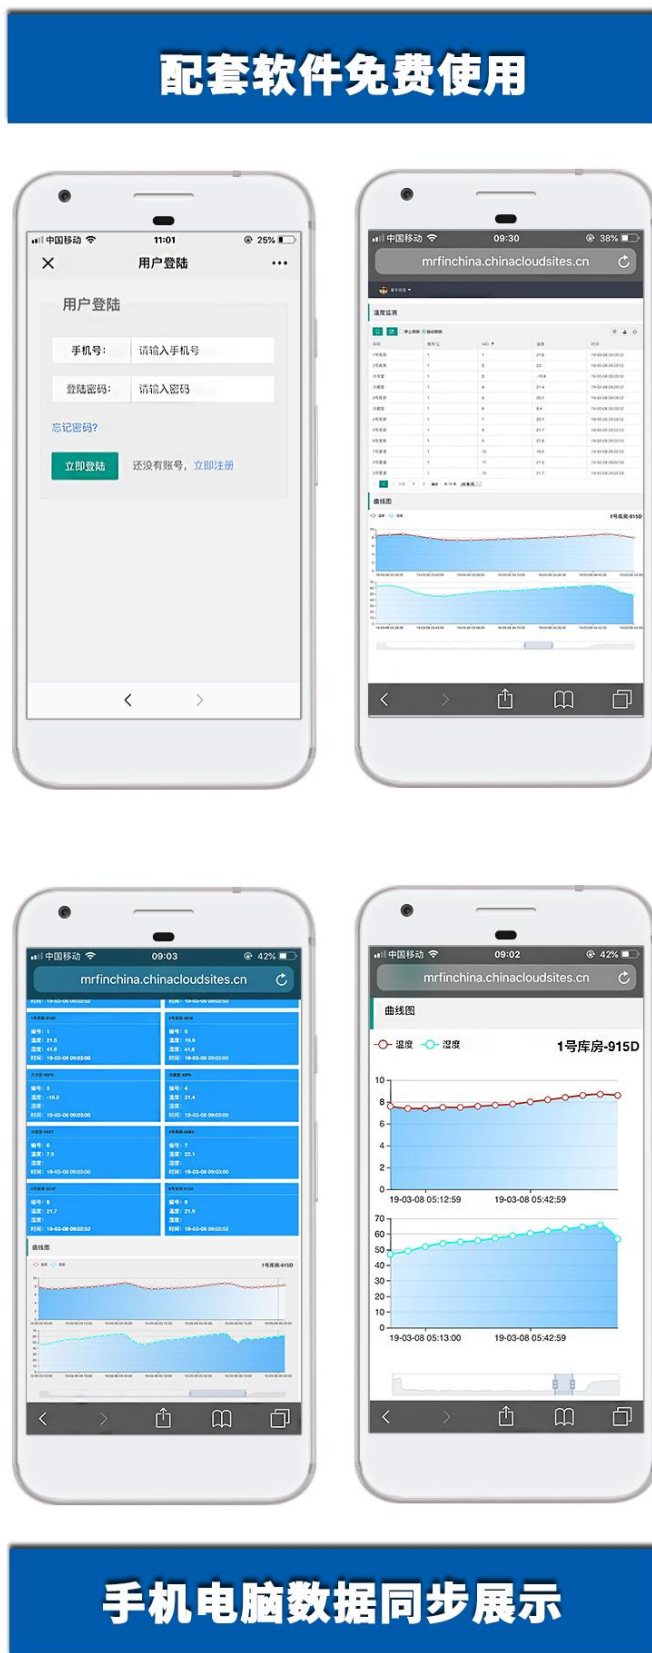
配套软件免费使用

中国移动 11:01 25%
用户登陆 ···
用户登陆
手机号: 请输入手机号
登陆密码: 请输入密码
忘记密码?
立即登陆 还没有账号，立即注册

中国移动 09:30 38%
mrfinchina.chinacloudsites.cn
温度监测
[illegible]
曲线图
1号库房-915D

中国移动 09:03 42%
mrfinchina.chinacloudsites.cn
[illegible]
曲线图
1号库房-915D

中国移动 09:02 42%
mrfinchina.chinacloudsites.cn
曲线图
温度 湿度 1号库房-915D
10
8
6
4
2
0
19-03-08 05:12:59 19-03-08 05:42:59
70
60
50
40
30
20
10
0
19-03-08 05:13:00 19-03-08 05:42:59

手机电脑数据同步展示